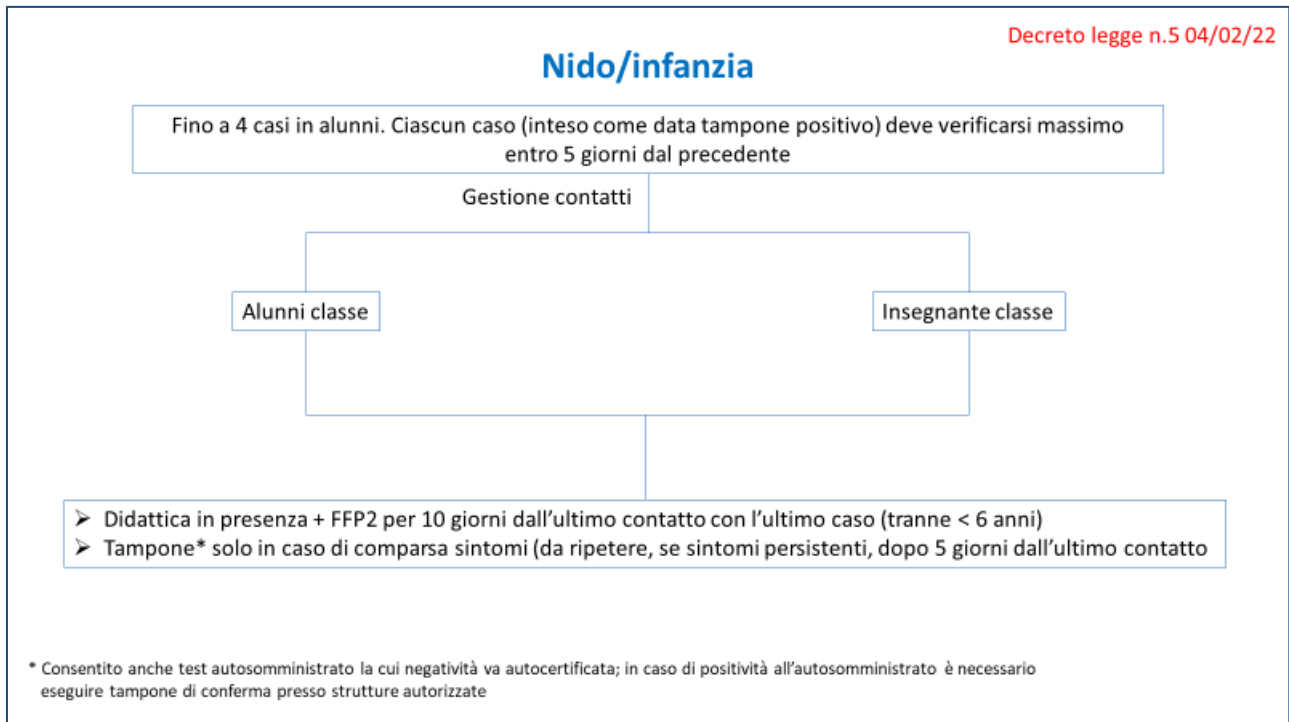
Decreto legge n.5 04/02/22

Nido/infanzia

Fino a 4 casi in alunni. Ciascun caso (inteso come data tampone positivo) deve verificarsi massimo entro 5 giorni dal precedente

Gestione contatti

Alunni classe

Insegnante classe

➢ Didattica in presenza + FFP2 per 10 giorni dall'ultimo contatto con l'ultimo caso (tranne < 6 anni)
➢ Tampone* solo in caso di comparsa sintomi (da ripetere, se sintomi persistenti, dopo 5 giorni dall'ultimo contatto

* Consentito anche test autosomministrato la cui negatività va autocertificata; in caso di positività all'autosomministrato è necessario eseguire tampone di conferma presso strutture autorizzate